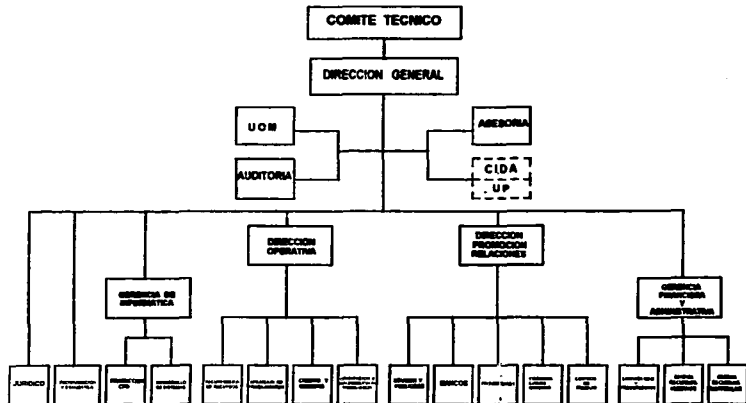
COMITE TECNICO

DIRECCION GENERAL

UOM

AUDITORIA

ASESORIA

CIDA

UP

DIRECCION OPERATIVA

DIRECCION PROMOCION RELACIONES

GERENCIA DE INFORMATICA

GERENCIA FINANCIERA Y ADMINISTRATIVA

JURIDICO

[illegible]

PROYECTOS CPD

DESARROLLO DE SISTEMAS

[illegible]

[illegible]

CREDITO Y COBRANZA

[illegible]

GOBIERNO Y PROMOCION

BANCOS

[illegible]

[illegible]

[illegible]

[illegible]

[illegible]

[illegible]